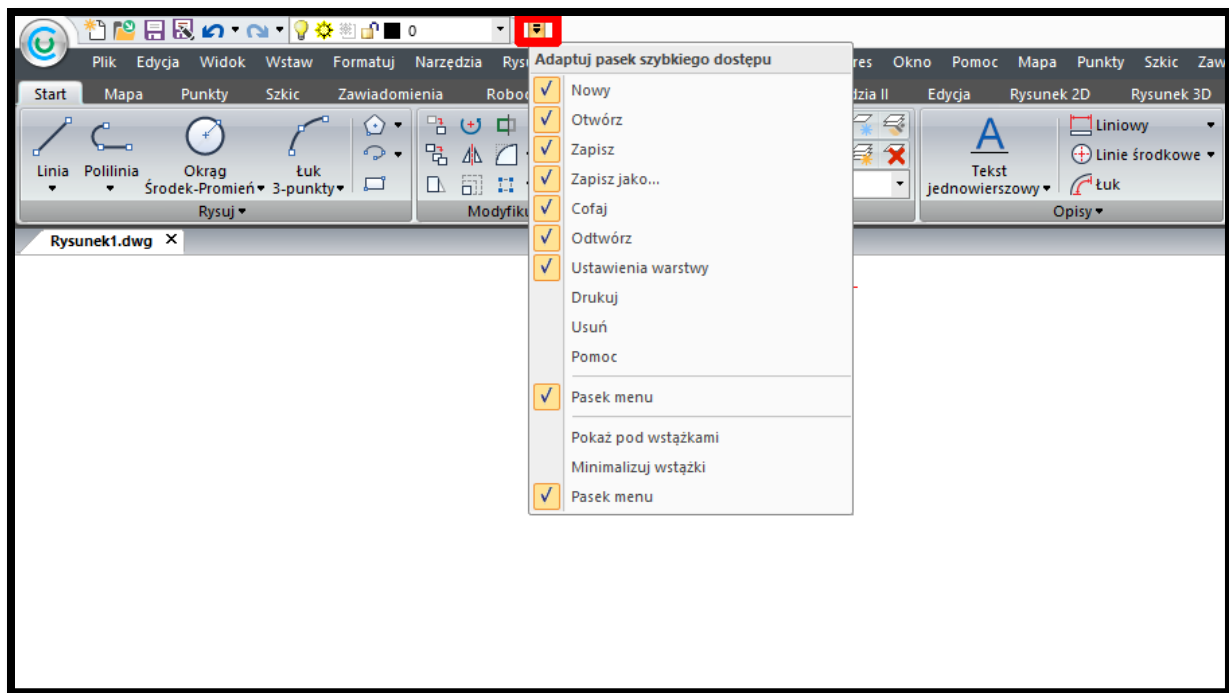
0

Plik Edycja Widok Wstaw Formatuj Narzędzia Rysu res Okno Pomoc Mapa Punkty Szkic Zaw

Start Mapa Punkty Szkic Zawiadomienia Roboc dzia II Edycja Rysunek 2D Rysunek 3D

Linia Polilinia Okrąg Środek-Promień Łuk 3-punkty

Rysuj

Modyfiku

Tekst jednowierszowy

Liniowy
Linie środkowe
Łuk

Opisy

Rysunek1.dwg ✕

Adaptuj pasek szybkiego dostępu
✓ Nowy
✓ Otwórz
✓ Zapisz
✓ Zapisz jako...
✓ Cofaj
✓ Odtwórz
✓ Ustawienia warstwy
Drukuj
Usuń
Pomoc
✓ Pasek menu
Pokaż pod wstążkami
Minimalizuj wstążki
✓ Pasek menu